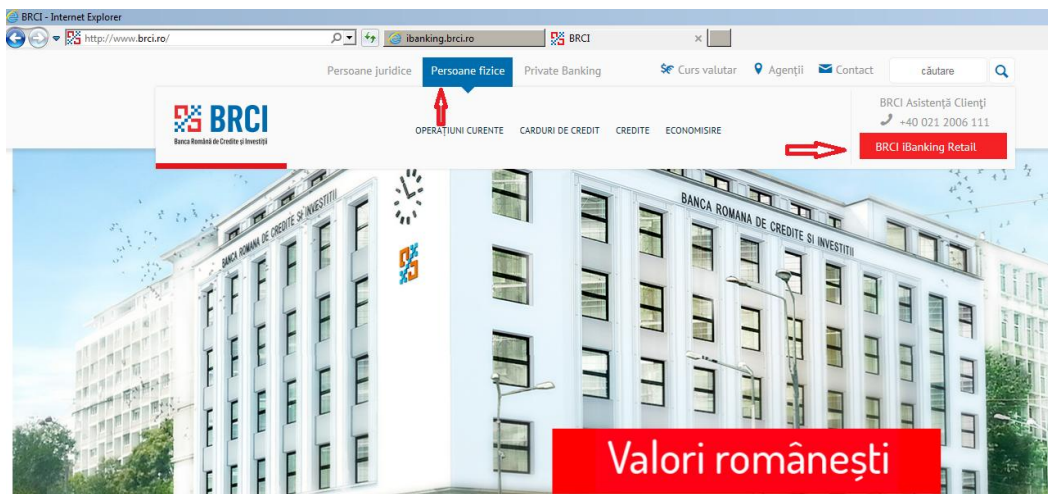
BRCI - Internet Explorer

http://www.brci.ro/

ibanking.brci.ro

BRCI

Persoane juridice Persoane fizice Private Banking

Curs valutar Agenții Contact căutare

BRCI
Banca Română de Credite și Investiții

OPERAȚIUNI CURENTE CARDURI DE CREDIT CREDITE ECONOMISIRE

BRCI Asistență Clienți
+40 021 2006 111

BRCI IBanking Retail

BANCA ROMANA DE CREDITE SI INVESTITII

BANCA ROMANA DE CREDITE SI INVESTITII

Valori românești